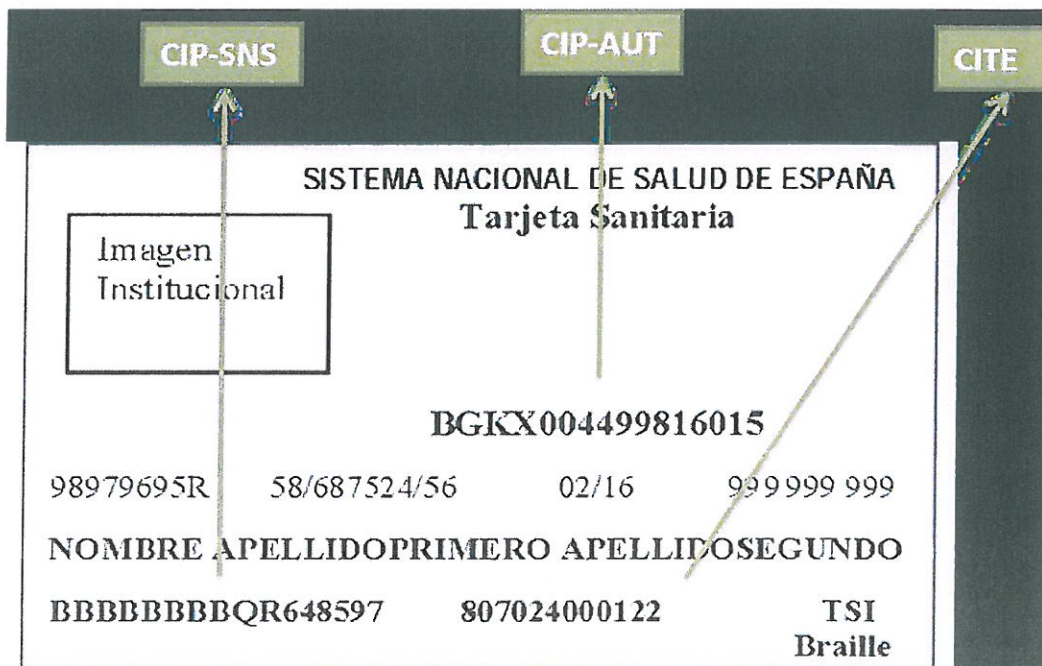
CIP-SNS CIP-AUT CITE

SISTEMA NACIONAL DE SALUD DE ESPAÑA
Tarjeta Sanitaria

Imagen Institucional

BGKX004499816015

98979695R 58/687524/56 02/16 999999 999

NOMBRE APELLIDOPRIMERO APELLIDOSEGUNDO

BBBBBBBBQR648597 807024000122 TSI Braille